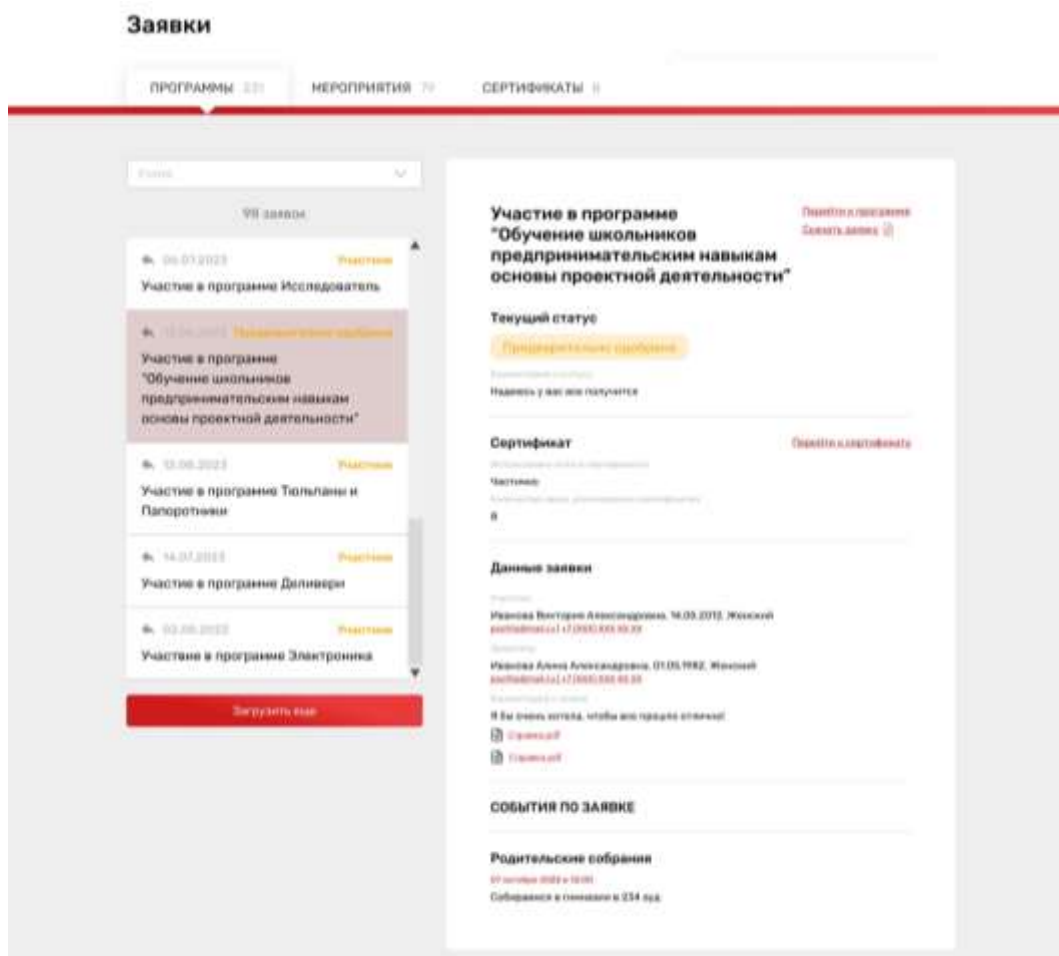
Заявки

ПРОГРАММЫ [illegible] МЕРОПРИЯТИЯ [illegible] СЕРТИФИКАТЫ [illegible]

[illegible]

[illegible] заявок

04.07.2023 Участник
Участие в программе Исследователь

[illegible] Предварительное одобрение
Участие в программе "Обучение школьников предпринимательским навыкам основы проектной деятельности"

12.08.2023 Участник
Участие в программе Тюльпаны и Папоротники

14.07.2023 Участник
Участие в программе Деливери

02.08.2023 Участник
Участвие в программе Электроника

Загрузить еще

Участие в программе "Обучение школьников предпринимательским навыкам основы проектной деятельности"

Перейти к программе
Скачать заявку

Текущий статус

Предварительное одобрение

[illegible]
Надеюсь у вас все получится

Сертификат

Перейти к сертификату

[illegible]
Частично
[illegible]
8

Данные заявки

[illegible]
Иванова Виктория Александровна, 14.09.2012, Женский
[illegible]
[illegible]
Иванова Алина Александровна, 01.05.1982, Женский
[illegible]
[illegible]
Я бы очень хотела, чтобы все прошло отлично!
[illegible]
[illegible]

СОБЫТИЯ ПО ЗАЯВКЕ

Родительские собрания
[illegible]
Собираемся в гимназии в 234 ауд.